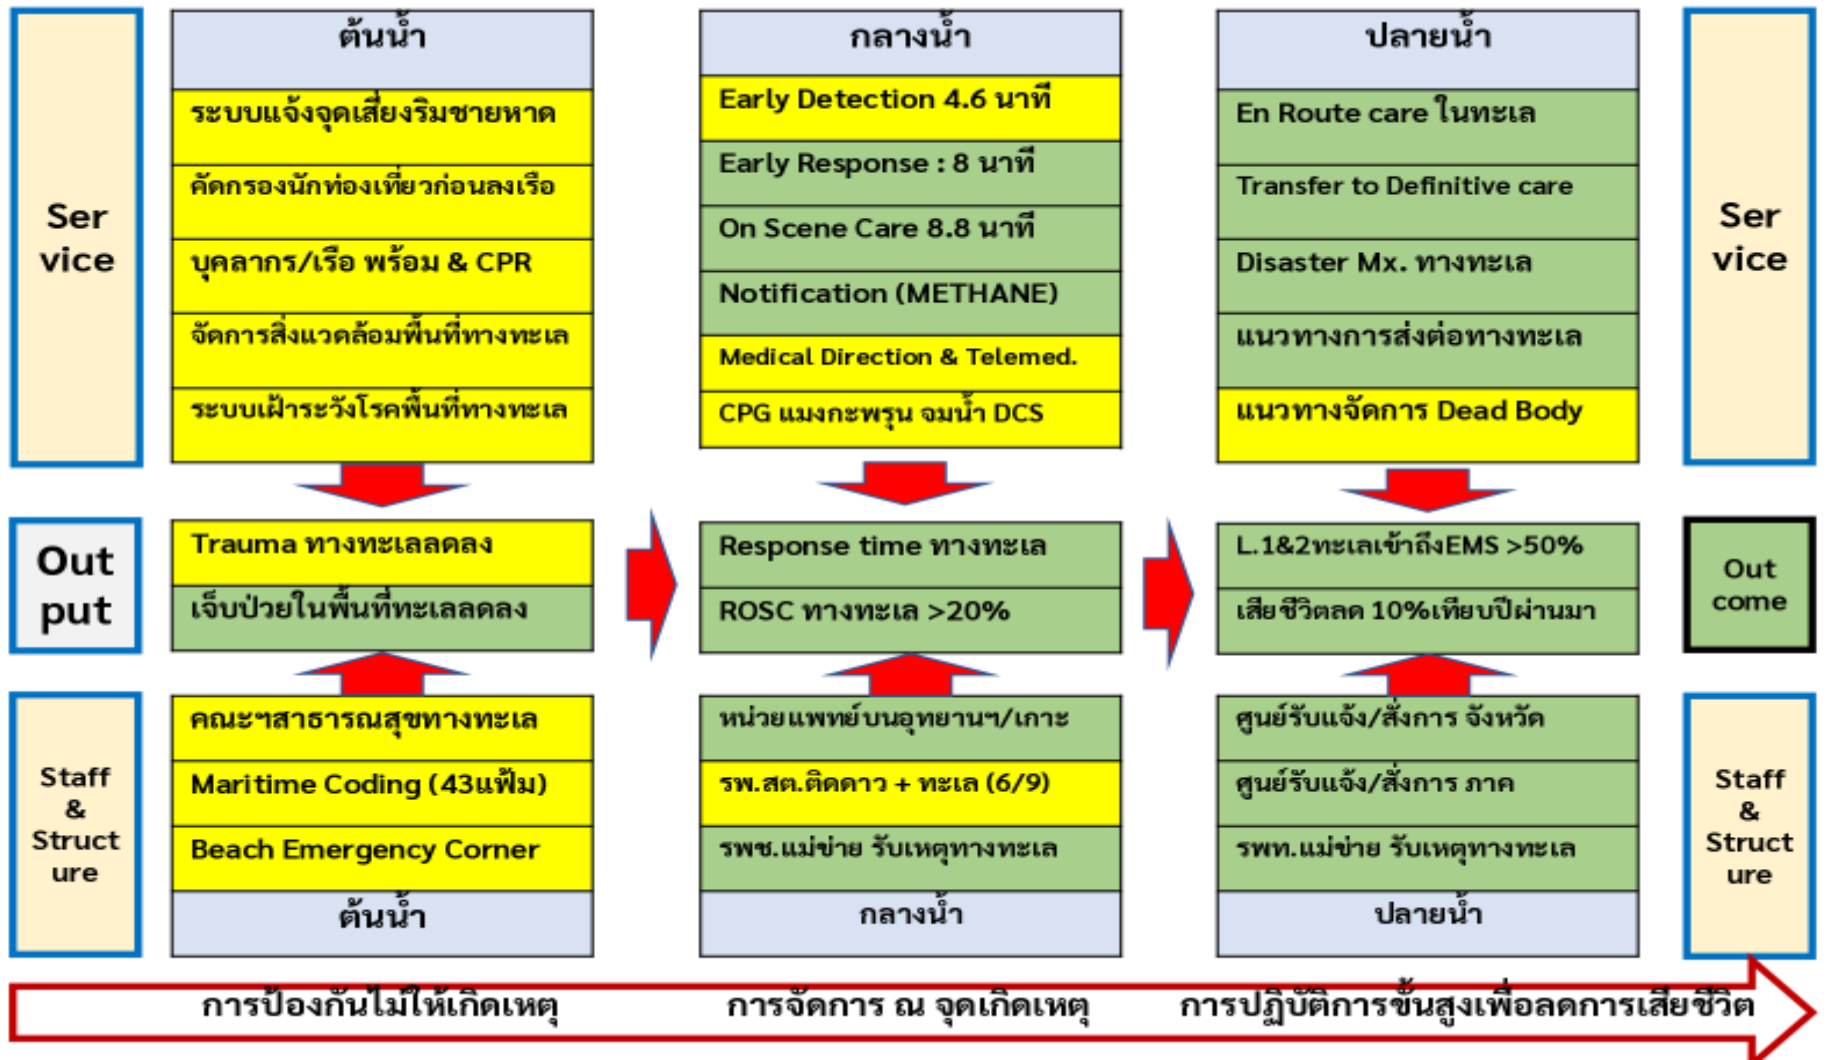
Ser vice

ต้นน้ำ

ระบบแจ้งจุดเสี่ยงริมชายหาด

คัดกรองนักท่องเที่ยวก่อนลงเรือ

บุคลากร/เรือ พร้อม & CPR

จัดการสิ่งแวดล้อมพื้นที่ทางทะเล

ระบบเฝ้าระวังโรคพื้นที่ทางทะเล

กลางน้ำ

Early Detection 4.6 นาที

Early Response : 8 นาที

On Scene Care 8.8 นาที

Notification (METHANE)

Medical Direction & Telemed.

CPG แมงกะพรุน จมน้ำ DCS

ปลายน้ำ

En Route care ในทะเล

Transfer to Definitive care

Disaster Mx. ทางทะเล

แนวทางการส่งต่อทางทะเล

แนวทางจัดการ Dead Body

Ser vice

Out put

Trauma ทางทะเลลดลง

เจ็บป่วยในพื้นที่ทะเลลดลง

Response time ทางทะเล

ROSC ทางทะเล >20%

L.1&2ทะเลเข้าถึงEMS >50%

เสียชีวิตลด 10%เทียบปีผ่านมา

Out come

Staff & Struct ure

คณะฯสาธารณสุขทางทะเล

Maritime Coding (43แฟ้ม)

Beach Emergency Corner

ต้นน้ำ

หน่วยแพทย์บนอุทยานฯ/เกาะ

รพ.สต.ติดดาว + ทะเล (6/9)

รพช.แม่ข่าย รับเหตุทางทะเล

กลางน้ำ

ศูนย์รับแจ้ง/สั่งการ จังหวัด

ศูนย์รับแจ้ง/สั่งการ ภาค

รพท.แม่ข่าย รับเหตุทางทะเล

ปลายน้ำ

Staff & Struct ure

การป้องกันไม่ให้เกิดเหตุ การจัดการ ณ จุดเกิดเหตุ การปฏิบัติการขั้นสูงเพื่อลดการเสียชีวิต